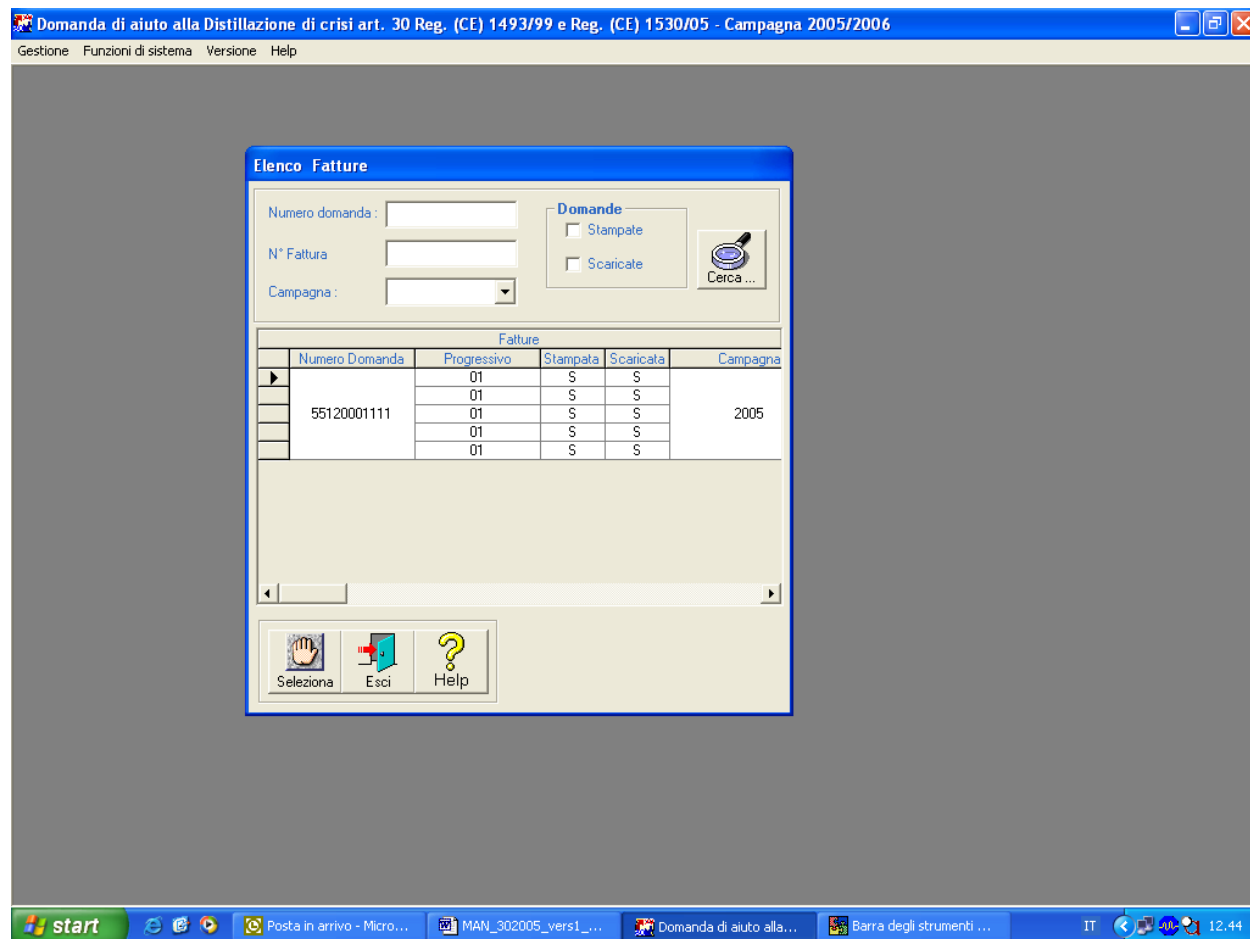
Domanda di aiuto alla Distillazione di crisi art. 30 Reg. (CE) 1493/99 e Reg. (CE) 1530/05 - Campagna 2005/2006

Gestione Funzioni di sistema Versione Help

Elenco Fatture

Numero domanda :

N° Fattura

Campagna :

Domande

Stampate

Scaricate

Cerca ...

Fatture

| Numero Domanda | Progressivo | Stampata | Scaricata | Campagna |
|---|---|---|---|---|
| 55120001111 | 01 | S | S | 2005 |
| | 01 | S | S | |
| | 01 | S | S | |
| | 01 | S | S | |
| | 01 | S | S | |

Seleziona Esci Help

start Posta in arrivo - Micro... MAN_302005_vers1_... Domanda di aiuto alla... Barra degli strumenti ... IT 12.44